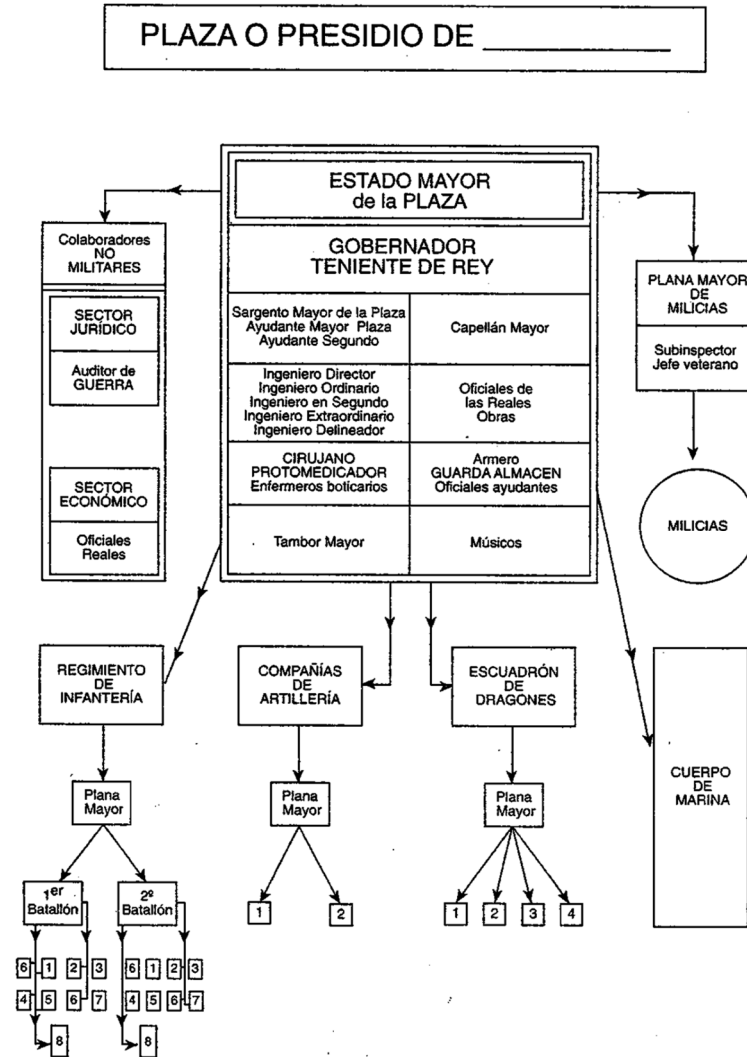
PLAZA O PRESIDIO DE ________

ESTADO MAYOR
de la PLAZA

GOBERNADOR
TENIENTE DE REY

Sargento Mayor de la Plaza
Ayudante Mayor Plaza
Ayudante Segundo

Capellán Mayor

Ingeniero Director
Ingeniero Ordinario
Ingeniero en Segundo
Ingeniero Extraordinario
Ingeniero Delineador

Oficiales de
las Reales
Obras

CIRUJANO
PROTOMEDICADOR
Enfermeros boticarios

Armero
GUARDA ALMACEN
Oficiales ayudantes

Tambor Mayor

Músicos

Colaboradores
NO
MILITARES

SECTOR
JURÍDICO

Auditor de
GUERRA

SECTOR
ECONÓMICO

Oficiales
Reales

PLANA MAYOR
DE
MILICIAS

Subinspector
Jefe veterano

MILICIAS

REGIMIENTO
DE
INFANTERÍA

Plana
Mayor

1$^{er}$
Batallón

6 1 2 3
4 5 6 7
8

2º
Batallón

6 1 2 3
4 5 6 7
8

COMPAÑÍAS
DE
ARTILLERÍA

Plana
Mayor

1 2

ESCUADRÓN
DE
DRAGONES

Plana
Mayor

1 2 3 4

CUERPO
DE
MARINA